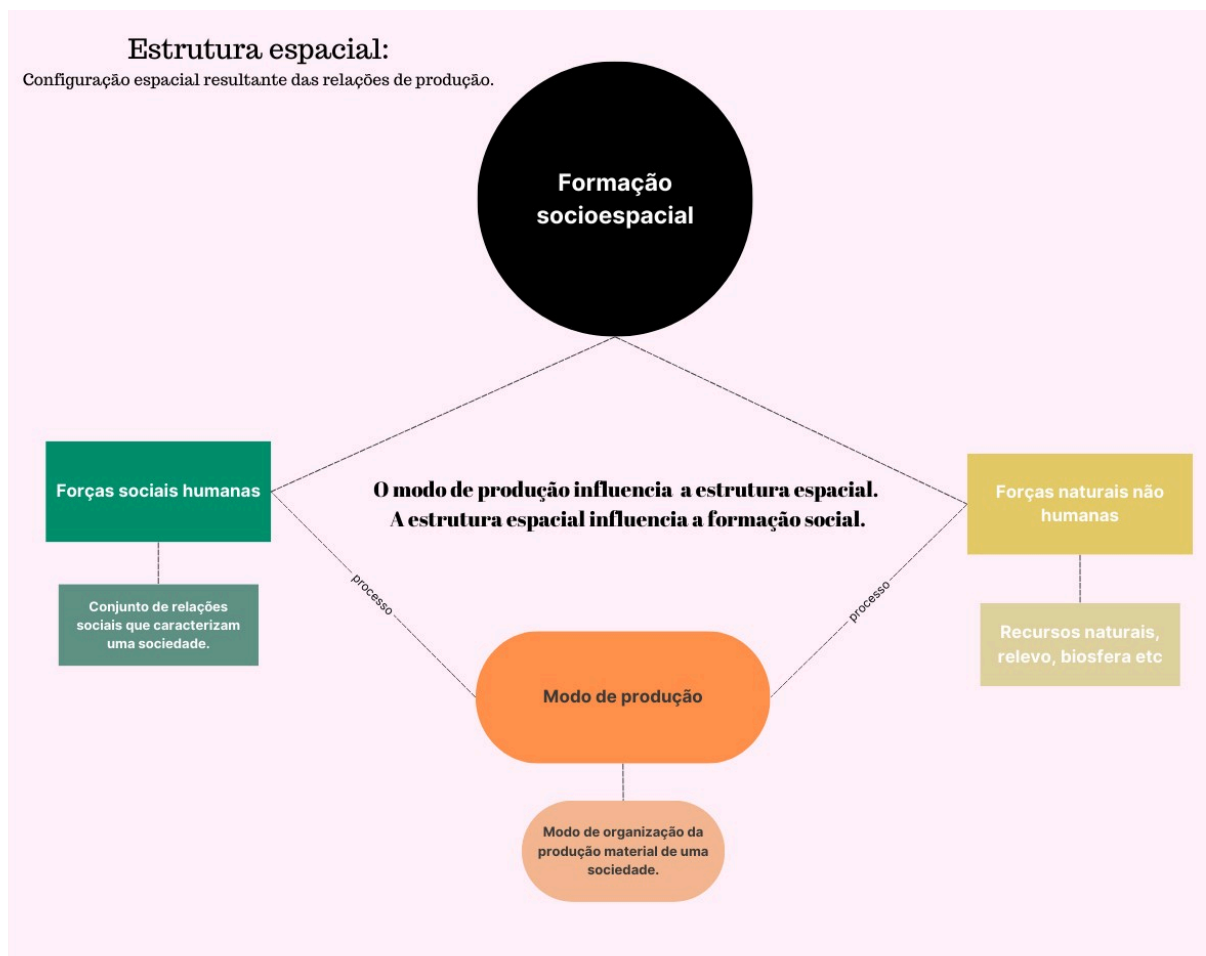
Estrutura espacial:
Configuração espacial resultante das relações de produção.

Formação socioespacial

Forças sociais humanas

Conjunto de relações sociais que caracterizam uma sociedade.

O modo de produção influencia a estrutura espacial.
A estrutura espacial influencia a formação social.

Forças naturais não humanas

Recursos naturais, relevo, biosfera etc

processo

processo

Modo de produção

Modo de organização da produção material de uma sociedade.